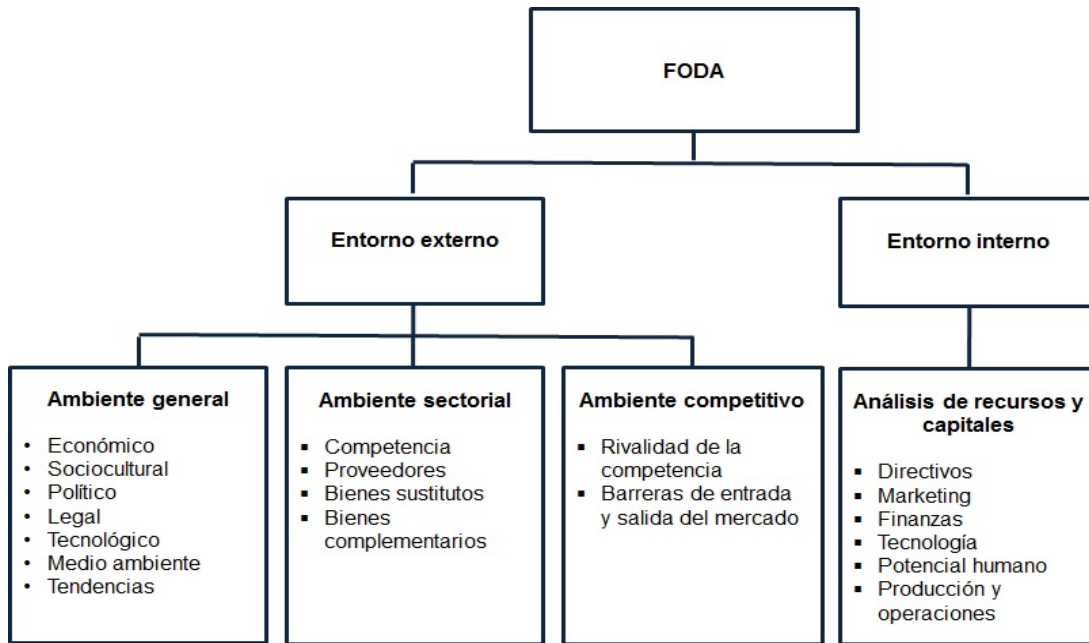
FODA

Entorno externo

Entorno interno

Ambiente general

- Económico
- Sociocultural
- Político
- Legal
- Tecnológico
- Medio ambiente
- Tendencias

Ambiente sectorial

- Competencia
- Proveedores
- Bienes sustitutos
- Bienes complementarios

Ambiente competitivo

- Rivalidad de la competencia
- Barreras de entrada y salida del mercado

Análisis de recursos y capitales

- Directivos
- Marketing
- Finanzas
- Tecnología
- Potencial humano
- Producción y operaciones